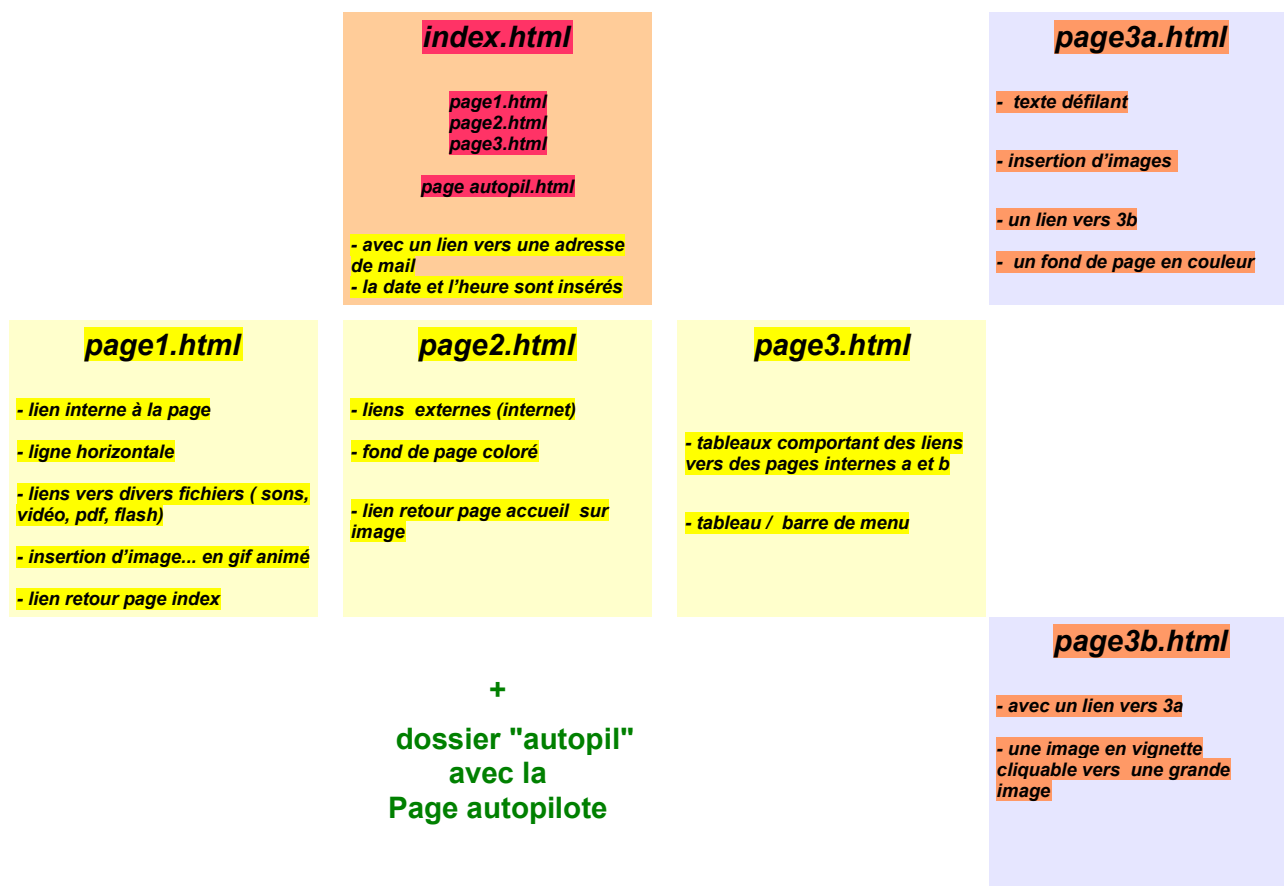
index.html

page1.html
page2.html
page3.html

page autopil.html

- avec un lien vers une adresse de mail
- la date et l'heure sont insérés

page3a.html

- texte défilant

- insertion d'images

- un lien vers 3b

- un fond de page en couleur

page1.html

- lien interne à la page

- ligne horizontale

- liens vers divers fichiers ( sons, vidéo, pdf, flash)

- insertion d'image... en gif animé

- lien retour page index

page2.html

- liens externes (internet)

- fond de page coloré

- lien retour page accueil sur image

page3.html

- tableaux comportant des liens vers des pages internes a et b

- tableau / barre de menu

+

dossier "autopil" avec la Page autopilote

page3b.html

- avec un lien vers 3a

- une image en vignette cliquable vers une grande image